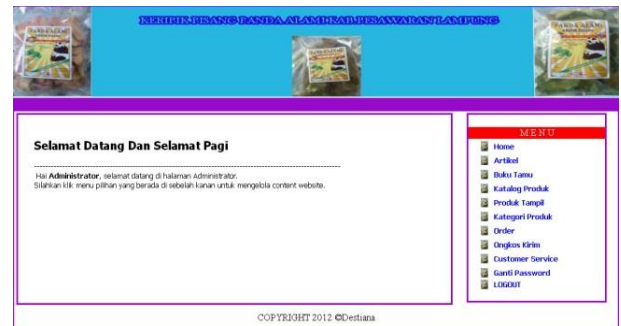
KERIPIK PISANG PANDA ALAM KAB.PESAWARAN LAMPUNG

Selamat Datang Dan Selamat Pagi

Hai **Administrator**, selamat datang di halaman Administrator.
Silahkan klik menu pilihan yang berada di sebelah kanan untuk mengelola content website.

MENU
Home
Artikel
Buku Tamu
Katalog Produk
Produk Tampil
Kategori Produk
Order
Ongkos Kirim
Customer Service
Ganti Password
LOGOUT

COPYRIGHT 2012 ©Destiana